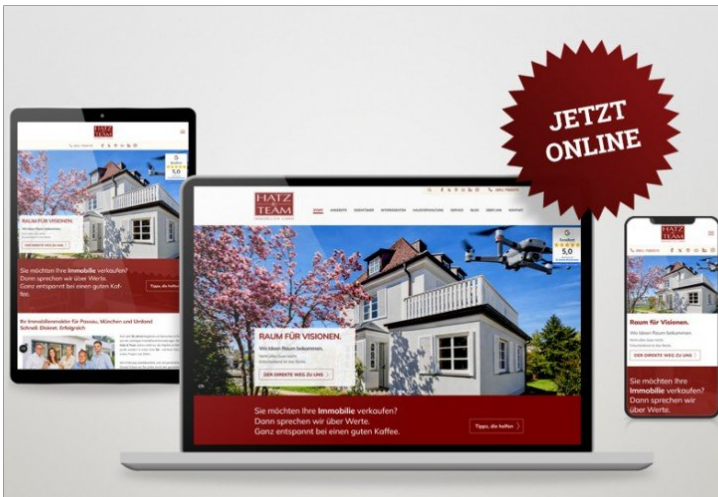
JETZT ONLINE

HATZ & TEAM

RAUM FÜR VISIONEN.

DER DIREKTE WEG ZU UNS

5,0

Sie möchten Ihre Immobilie verkaufen? Dann sprechen wir über Werte. Ganz entspannt bei einen guten Kaffee.

Tipps, die helfen

Ihr Immobilienmakler für Passau, München und Umland Schnell. Diskret. Erfolgreich.

Raum für Visionen.

DER DIREKTE WEG ZU UNS

Sie möchten Ihre Immobilie verkaufen? Dann sprechen wir über Werte.